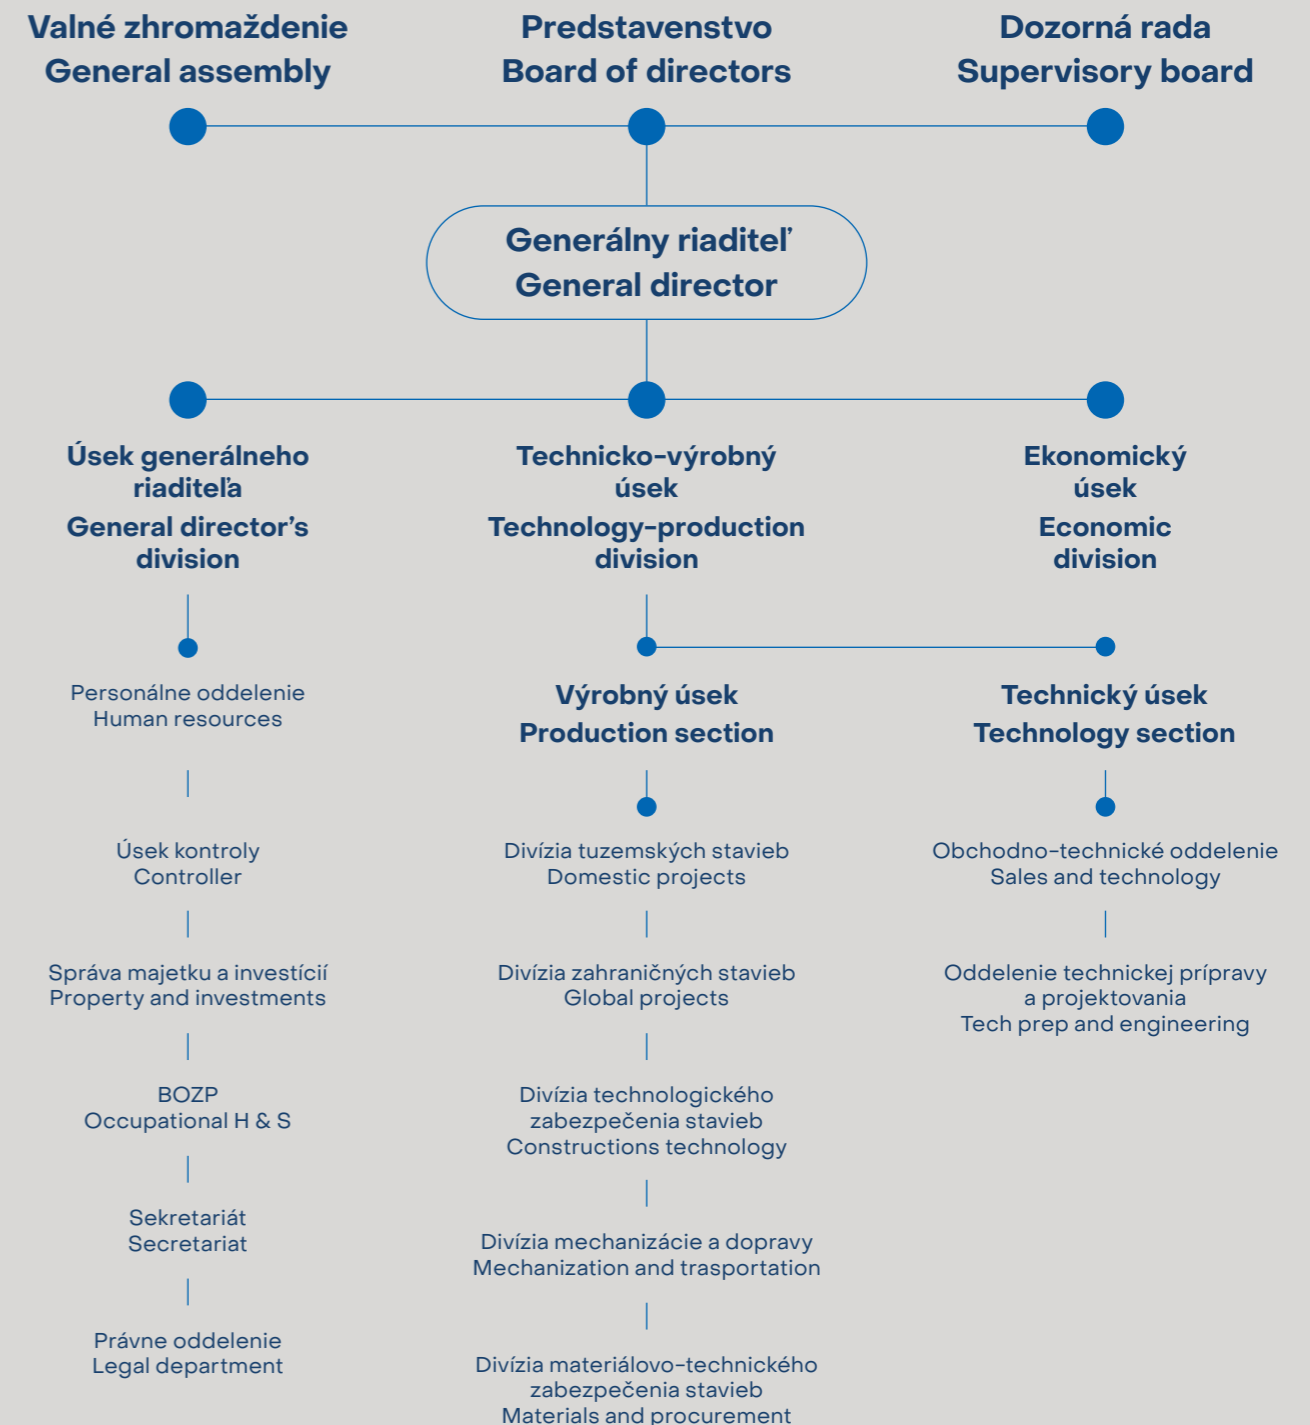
Valné zhromaždenie
General assembly

Predstavenstvo
Board of directors

Dozorná rada
Supervisory board

Generálny riaditeľ
General director

Úsek generálneho riaditeľa
General director's division

Technicko-výrobný úsek
Technology-production division

Ekonomický úsek
Economic division

Personálne oddelenie
Human resources

Úsek kontroly
Controller

Správa majetku a investícií
Property and investments

BOZP
Occupational H & S

Sekretariát
Secretariat

Právne oddelenie
Legal department

Výrobný úsek
Production section

Divízia tuzemských stavieb
Domestic projects

Divízia zahraničných stavieb
Global projects

Divízia technologického zabezpečenia stavieb
Constructions technology

Divízia mechanizácie a dopravy
Mechanization and trasportation

Divízia materiálovo-technického zabezpečenia stavieb
Materials and procurement

Technický úsek
Technology section

Obchodno-technické oddelenie
Sales and technology

Oddelenie technickej prípravy a projektovania
Tech prep and engineering